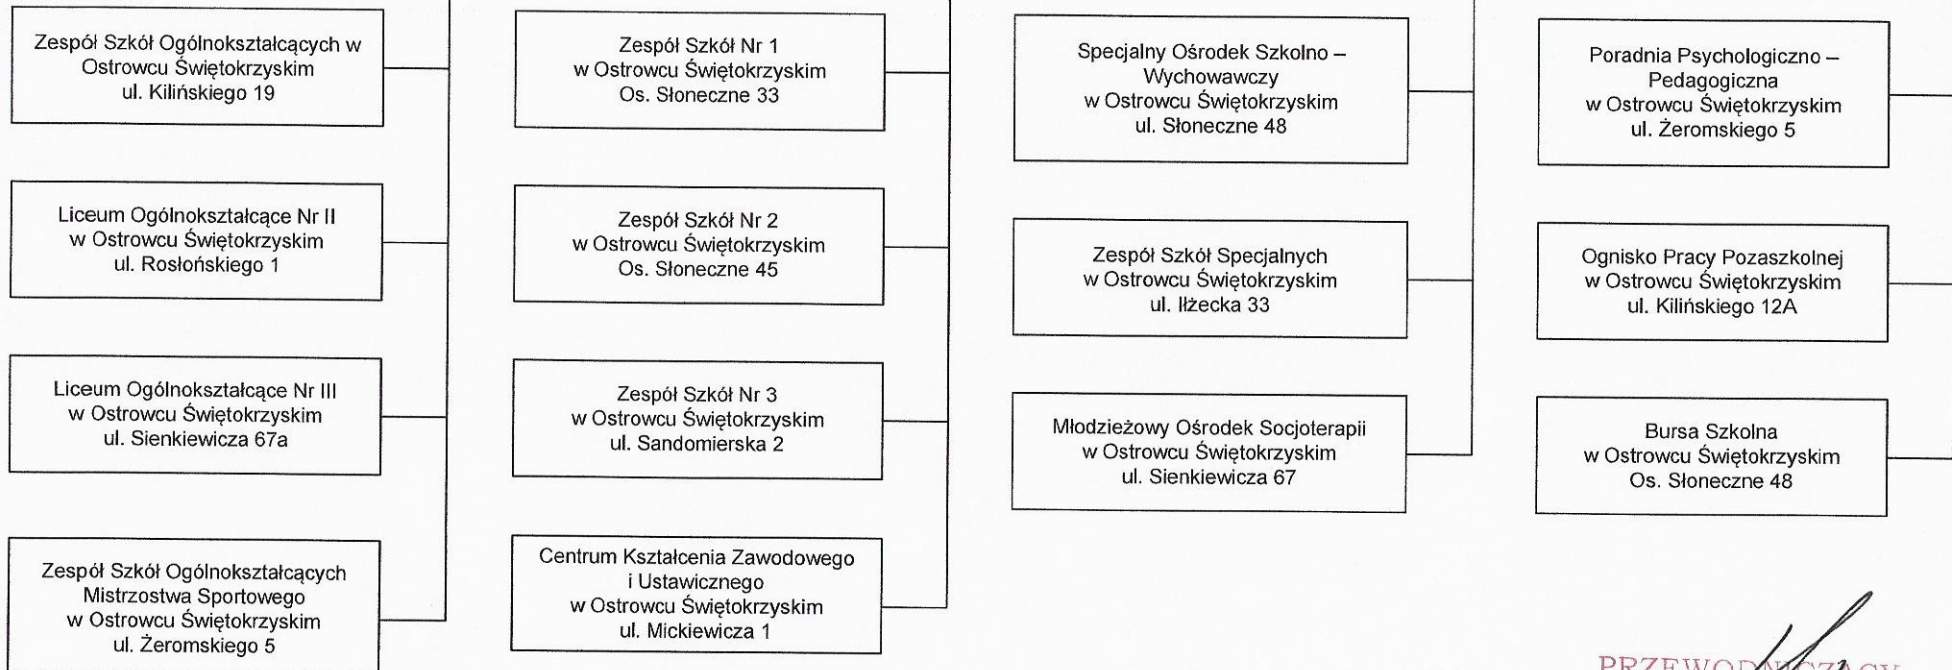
Zespół Szkół Ogólnokształcących w Ostrowcu Świętokrzyskim ul. Kilińskiego 19

Liceum Ogólnokształcące Nr II w Ostrowcu Świętokrzyskim ul. Rosłońskiego 1

Liceum Ogólnokształcące Nr III w Ostrowcu Świętokrzyskim ul. Sienkiewicza 67a

Zespół Szkół Ogólnokształcących Mistrzostwa Sportowego w Ostrowcu Świętokrzyskim ul. Żeromskiego 5

Zespół Szkół Nr 1 w Ostrowcu Świętokrzyskim Os. Słoneczne 33

Zespół Szkół Nr 2 w Ostrowcu Świętokrzyskim Os. Słoneczne 45

Zespół Szkół Nr 3 w Ostrowcu Świętokrzyskim ul. Sandomierska 2

Centrum Kształcenia Zawodowego i Ustawicznego w Ostrowcu Świętokrzyskim ul. Mickiewicza 1

Specjalny Ośrodek Szkolno – Wychowawczy w Ostrowcu Świętokrzyskim ul. Słoneczne 48

Zespół Szkół Specjalnych w Ostrowcu Świętokrzyskim ul. Iłżecka 33

Młodzieżowy Ośrodek Socjoterapii w Ostrowcu Świętokrzyskim ul. Sienkiewicza 67

Poradnia Psychologiczno – Pedagogiczna w Ostrowcu Świętokrzyskim ul. Żeromskiego 5

Ognisko Pracy Pozaszkolnej w Ostrowcu Świętokrzyskim ul. Kilińskiego 12A

Bursa Szkolna w Ostrowcu Świętokrzyskim Os. Słoneczne 48

PRZEWODNICZĄCY